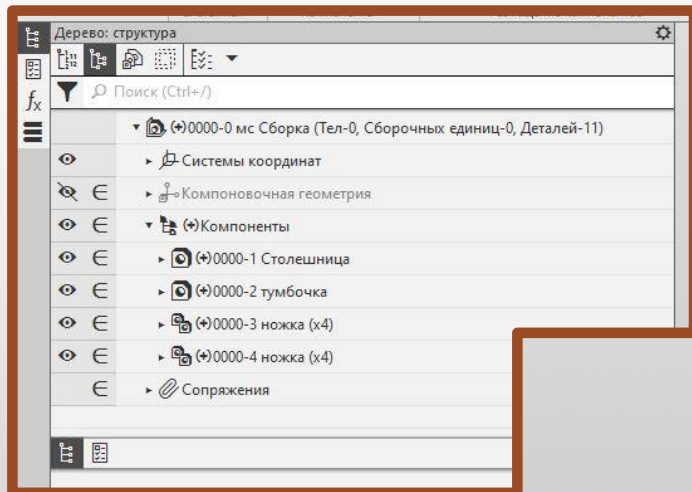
Дерево: структура

Поиск (Ctrl+/)

(+)0000-0 мс Сборка (Тел-0, Сборочных единиц-0, Деталей-11)

Системы координат

Компоновочная геометрия

(+)Компоненты

(+)0000-1 Столешница

(+)0000-2 тумбочка

(+)0000-3 ножка (x4)

(+)0000-4 ножка (x4)

Сопряжения